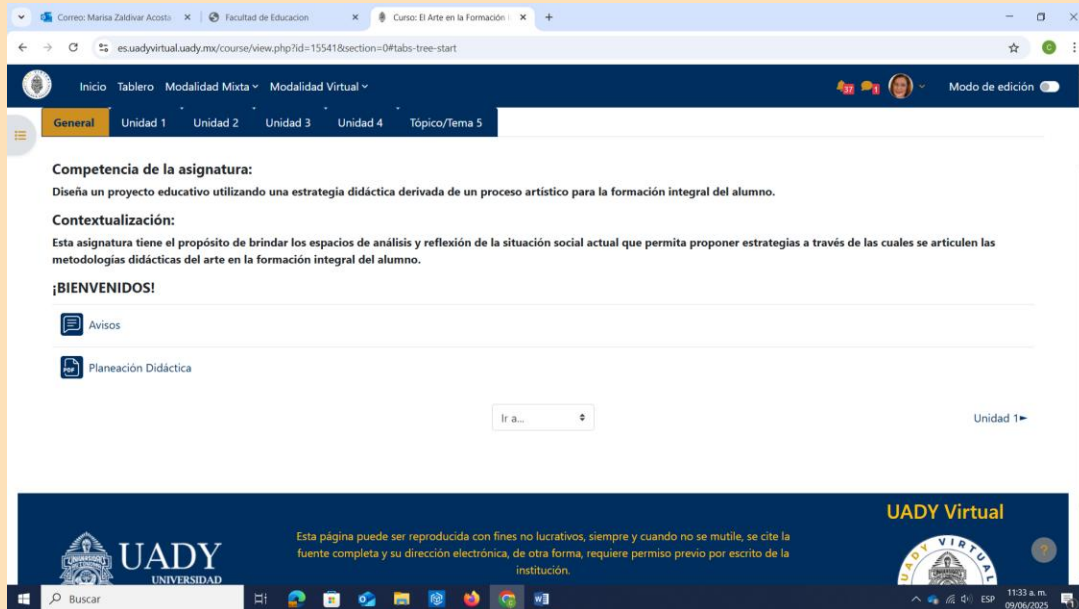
Correo: Marisa Zaldivar Acosta × | Facultad de Educacion × | Curso: El Arte en la Formación × | +

es.uadyvirtual.uady.mx/course/view.php?id=15541&section=0#tabs-tree-start

Inicio Tablero Modalidad Mixta Modalidad Virtual 37 1 Modo de edición

General Unidad 1 Unidad 2 Unidad 3 Unidad 4 Tópico/Tema 5

Competencia de la asignatura:

Diseña un proyecto educativo utilizando una estrategia didáctica derivada de un proceso artístico para la formación integral del alumno.

Contextualización:

Esta asignatura tiene el propósito de brindar los espacios de análisis y reflexión de la situación social actual que permita proponer estrategias a través de las cuales se articulen las metodologías didácticas del arte en la formación integral del alumno.

¡BIENVENIDOS!

Avisos

Planeación Didáctica

Ir a...

Unidad 1►

UADY UNIVERSIDAD

Esta página puede ser reproducida con fines no lucrativos, siempre y cuando no se mutile, se cite la fuente completa y su dirección electrónica, de otra forma, requiere permiso previo por escrito de la institución.

UADY Virtual

VIRTUAL

Buscar

ESP 11:33 a. m. 09/06/2025